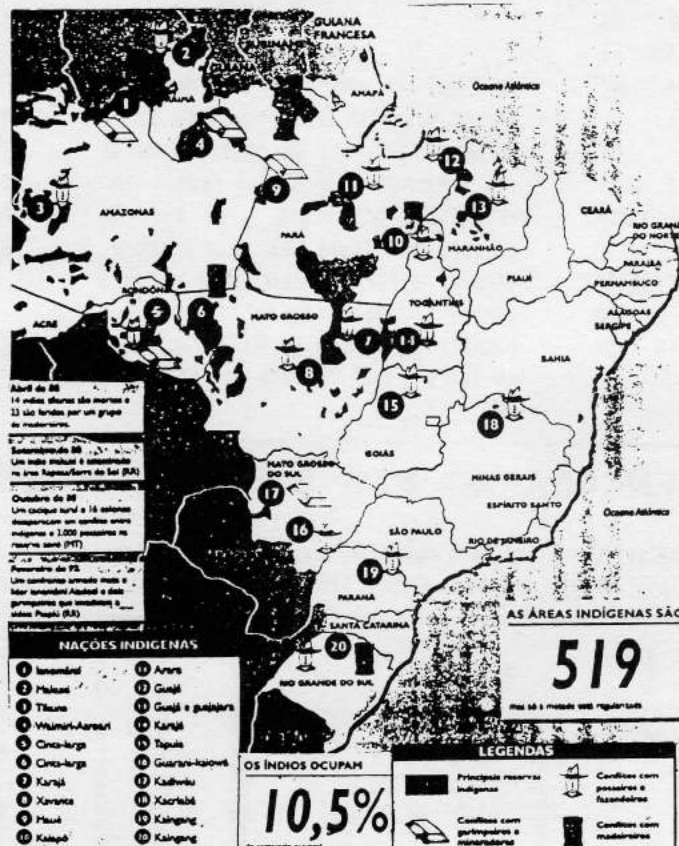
GUIANA FRANCESA

2

1

RAIMA

AMAPÁ

Oceano Atlântico

4

9

12

11

13

3

AMAZONAS

CEARÁ

PARÁ

10

MARANHÃO

RIO GRANDE DO NORTE

PARAÍBA

PIAUÍ

PERNAMBUCO

RONDÔNIA

5

6

ALAGOAS

SERGIPE

ACRE

MATO GROSSO

TOCANTINS

7

14

BAHIA

8

Abril de 88
14 índios ticunas são mortos e 23 são feridos por um grupo de madeireiros.

15

18

Setembro de 88
Um índio makuxi é assassinado na área Raposa/Serra do Sol (RR)

GOIÁS

Outubro de 88
Um cacique surui e 16 colonos desaparecem em conflito entre indígenas e 1.000 posseiros na reserva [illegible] (MT)

MATO GROSSO DO SUL

MINAS GERAIS

17

ESPÍRITO SANTO

Oceano Atlântico

16

SÃO PAULO

Fevereiro de 92
Um confronto armado mata o líder ianomâmi Alaési e dois garimpeiros que invadiram a aldeia Papiú (RR)

RIO DE JANEIRO

19

PARANÁ

AS ÁREAS INDÍGENAS SÃO

SANTA CATARINA

20

NAÇÕES INDÍGENAS

519

RIO GRANDE DO SUL

mas só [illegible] metade está regularizada

1 Ianomâmi
2 Makuxi
3 Tikuna
4 Waimiri-Atroari
5 Cinta-larga
6 Cinta-larga
7 Karajá
8 Xavante
9 Mauá
10 Kaiapó
11 Arara
12 Guajá
13 Guajá e guajajara
14 Karajá
15 Tapuia
16 Guarani-kaiowá
17 Kadiwéu
18 Xacriabá
19 Kaingang
20 Kaingang

OS ÍNDIOS OCUPAM

10,5%

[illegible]

LEGENDAS

Principais reservas indígenas

Conflitos com posseiros e fazendeiros

Conflitos com garimpeiros e mineradoras

Conflitos com madeireiros